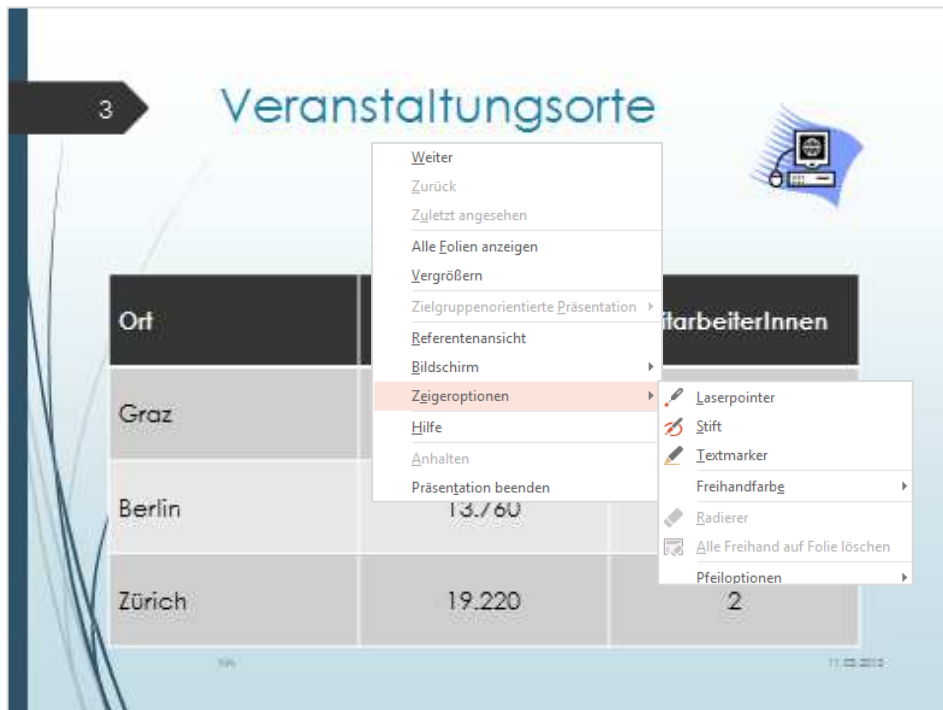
3

Veranstaltungsorte

| Ort | | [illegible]itarbeiterInnen |
|---|---|---|
| Graz | | |
| Berlin | 13.760 | |
| Zürich | 19.220 | 2 |

Weiter
Zurück
Zuletzt angesehen
Alle Folien anzeigen
Vergrößern
Zielgruppenorientierte Präsentation
Referentenansicht
Bildschirm
Zeigeroptionen
Hilfe
Anhalten
Präsentation beenden

Laserpointer
Stift
Textmarker
Freihandfarbe
Radierer
Alle Freihand auf Folie löschen
Pfeiloptionen

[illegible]

11.02.2015